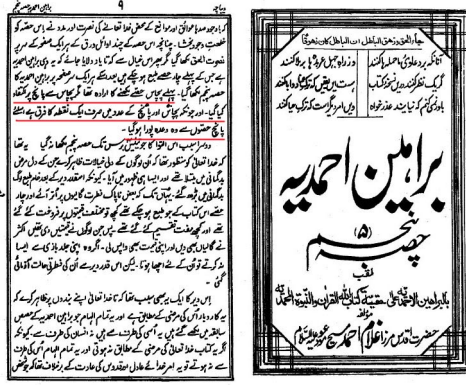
جاء الحق وزهق الباطل ان الباطل کان زھوقا

آنکس کہ بقرآن و خبر زو نرہی
اینست جوابش کہ جوابش نہ دہی

براہین احمدیہ

حصہ پنجم

(۵)

ملقب

بالبراہین الاحمدیہ علی حقیقۃ کتاب اللہ القرآن والنبوۃ المحمدیۃ

مؤلفہ

حضرت اقدس مرزا غلام احمد مسیح موعود علیہ السلام

دیباچہ ۹ براہین احمدیہ حصہ پنجم

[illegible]

پانچ حصوں سے وہ وعدہ پورا ہو گیا۔

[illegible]

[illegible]